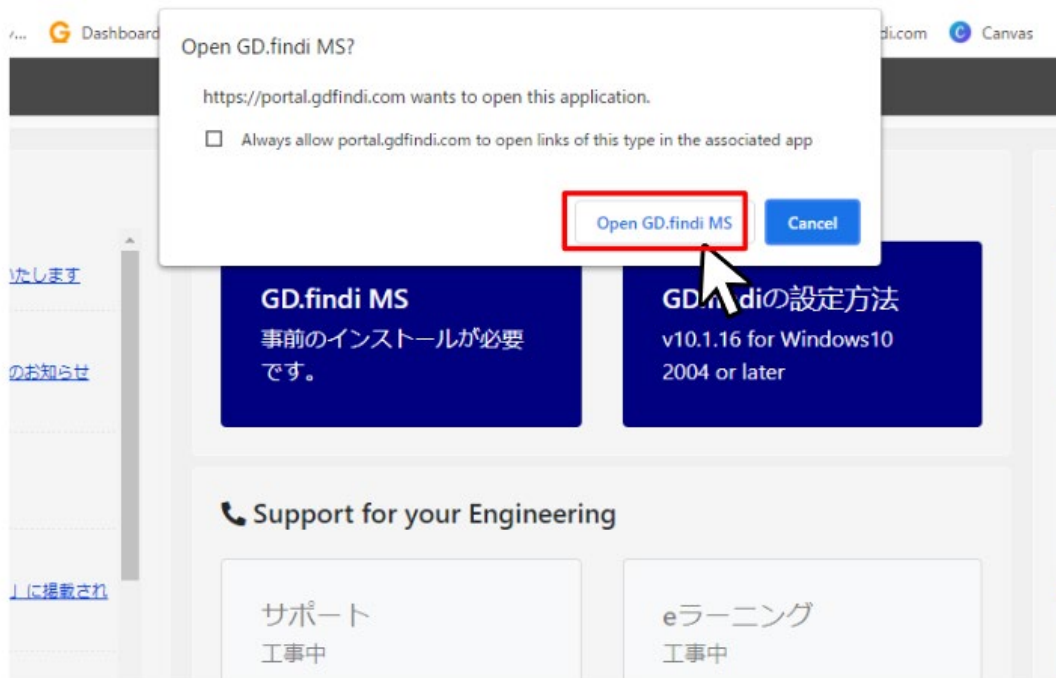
/... Dashboard

di.com Canvas

Open GD.findi MS?

https://portal.gdfindi.com wants to open this application.

Always allow portal.gdfindi.com to open links of this type in the associated app

Open GD.findi MS

Cancel

いたします

のお知らせ

」に掲載され

GD.findi MS
事前のインストールが必要です。

GD.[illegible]diの設定方法
v10.1.16 for Windows10 2004 or later

Support for your Engineering

サポート
工事中

eラーニング
工事中